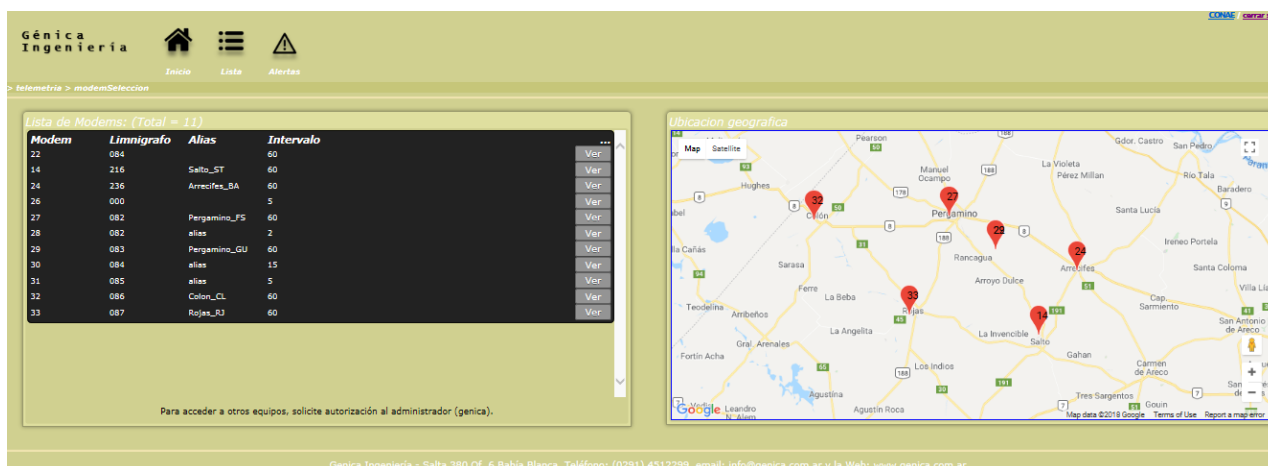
Génica Ingeniería

Inicio Lista Alertas

CONAE cerrar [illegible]

> telemetria > modemSeleccion

Lista de Modems: (Total = 11)

| Modem | Limnigrafo | Alias | Intervalo | |
|---|---|---|---|---|
| 22 | 084 | | 60 | Ver |
| 14 | 216 | Salto_ST | 60 | Ver |
| 24 | 236 | Arrecifes_BA | 60 | Ver |
| 26 | 000 | | 5 | Ver |
| 27 | 082 | Pergamino_FS | 60 | Ver |
| 28 | 082 | alias | 2 | Ver |
| 29 | 083 | Pergamino_GU | 60 | Ver |
| 30 | 084 | alias | 15 | Ver |
| 31 | 085 | alias | 5 | Ver |
| 32 | 086 | Colon_CL | 60 | Ver |
| 33 | 087 | Rojas_RJ | 60 | Ver |

Para acceder a otros equipos, solicite autorización al administrador (genica).

Ubicacion geografica

Map Satellite

Pearson Gdor. Castro San Pedro Manuel Ocampo La Violeta Pérez Millan Río Tala Baradero Hughes 32 Colón 27 Pergamino 29 Santa Lucía Ireneo Portela Villa Cañás 24 Arrecifes Rancagua Sarasa Arroyo Dulce Santa Coloma Ferre La Beba 33 Rojas Cap. Sarmiento Villa Li Teodelina Arribeños 14 La Angelita La Invencible Salto San Antonio de Areco Gral. Arenales Gahan Fortín Acha Los Indios Carmen de Areco Agustina Tres Sargentos Leandro N. Alem Agustín Roca Gouin

Google Map data ©2018 Google Terms of Use Report a map error

Genica Ingenieria - Salta 380 Of. 6 Bahía Blanca, Telefono: (0291) 4512299, email: info@genica.com.ar y la Web: www.genica.com.ar